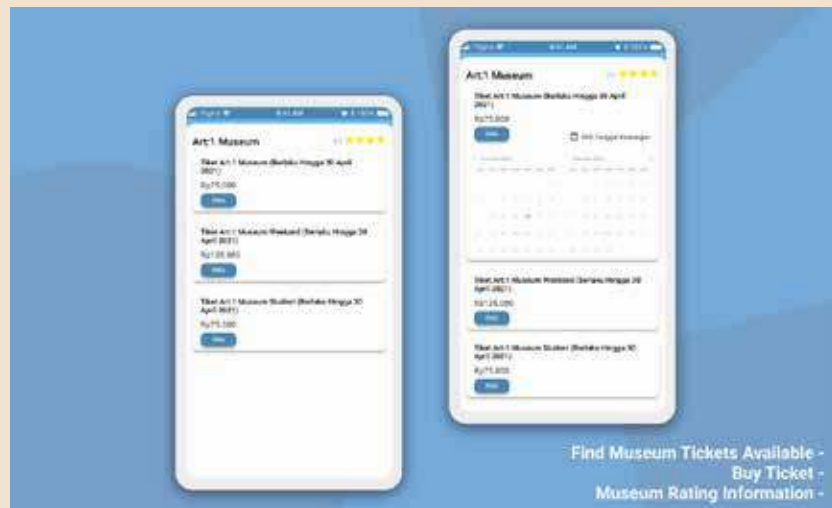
Art:1 Museum

Tiket Art:1 Museum (Berlaku Hingga 30 April 2021)

Rp75.000

Tiket Art:1 Museum Weekend (Berlaku Hingga 30 April 2021)

Rp125.000

Tiket Art:1 Museum Student (Berlaku Hingga 30 April 2021)

Rp75.000

Art:1 Museum

Tiket Art:1 Museum (Berlaku Hingga 30 April 2021)

Rp75.000

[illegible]

Tiket Art:1 Museum Weekend (Berlaku Hingga 30 April 2021)

Rp125.000

Tiket Art:1 Museum Student (Berlaku Hingga 30 April 2021)

Rp75.000

Find Museum Tickets Available -
Buy Ticket -
Museum Rating Information -